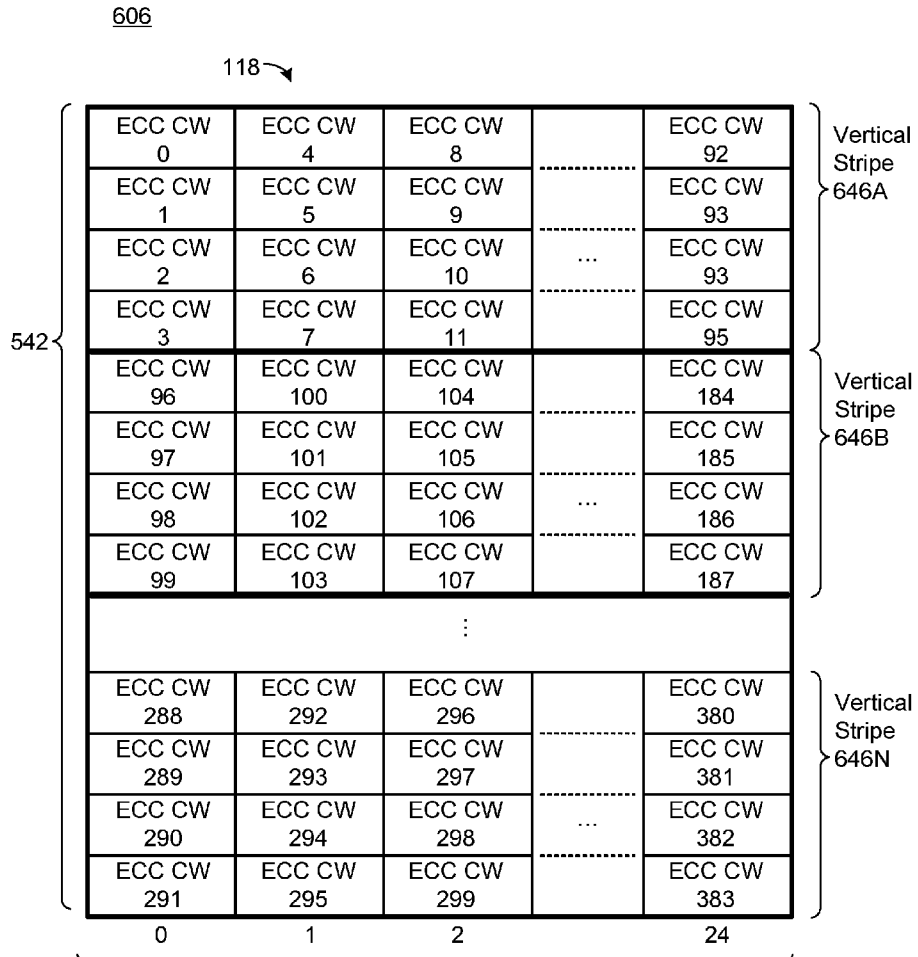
606

118

542

| ECC CW 0 | ECC CW 4 | ECC CW 8 | | ECC CW 92 |
|---|---|---|---|---|
| ECC CW 1 | ECC CW 5 | ECC CW 9 | | ECC CW 93 |
| ECC CW 2 | ECC CW 6 | ECC CW 10 | ... | ECC CW 93 |
| ECC CW 3 | ECC CW 7 | ECC CW 11 | | ECC CW 95 |
| ECC CW 96 | ECC CW 100 | ECC CW 104 | | ECC CW 184 |
| ECC CW 97 | ECC CW 101 | ECC CW 105 | | ECC CW 185 |
| ECC CW 98 | ECC CW 102 | ECC CW 106 | ... | ECC CW 186 |
| ECC CW 99 | ECC CW 103 | ECC CW 107 | | ECC CW 187 |
| | | ⋮ | | |
| ECC CW 288 | ECC CW 292 | ECC CW 296 | | ECC CW 380 |
| ECC CW 289 | ECC CW 293 | ECC CW 297 | | ECC CW 381 |
| ECC CW 290 | ECC CW 294 | ECC CW 298 | ... | ECC CW 382 |
| ECC CW 291 | ECC CW 295 | ECC CW 299 | | ECC CW 383 |
| 0 | 1 | 2 | | 24 |

Vertical Stripe 646A

Vertical Stripe 646B

Vertical Stripe 646N